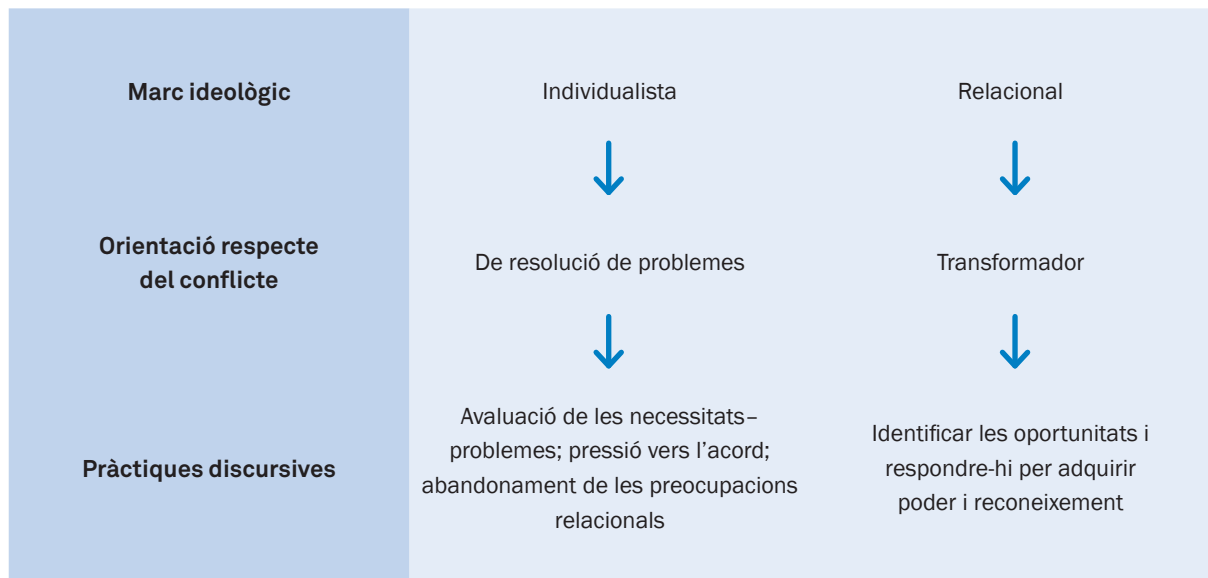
| Marc ideològic | Individualista | Relacional |
|---|---|---|
| Orientació respecte del conflicte | De resolució de problemes | Transformador |
| Pràctiques discursives | Avaluació de les necessitats–problemes; pressió vers l'acord; abandonament de les preocupacions relacionals | Identificar les oportunitats i respondre-hi per adquirir poder i reconeixement |